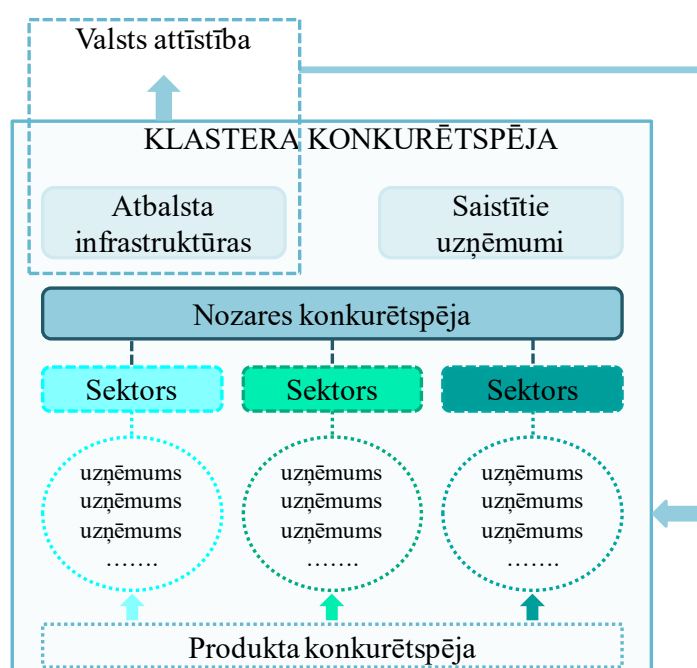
Valsts attīstība

KLASTERA KONKURĒTSPĒJA

Atbalsta infrastruktūras

Saistītie uzņēmumi

Nozares konkurētspēja

Sektors

Sektors

Sektors

uzņēmums
uzņēmums
uzņēmums
…….

uzņēmums
uzņēmums
uzņēmums
…….

uzņēmums
uzņēmums
uzņēmums
…….

Produkta konkurētspēja